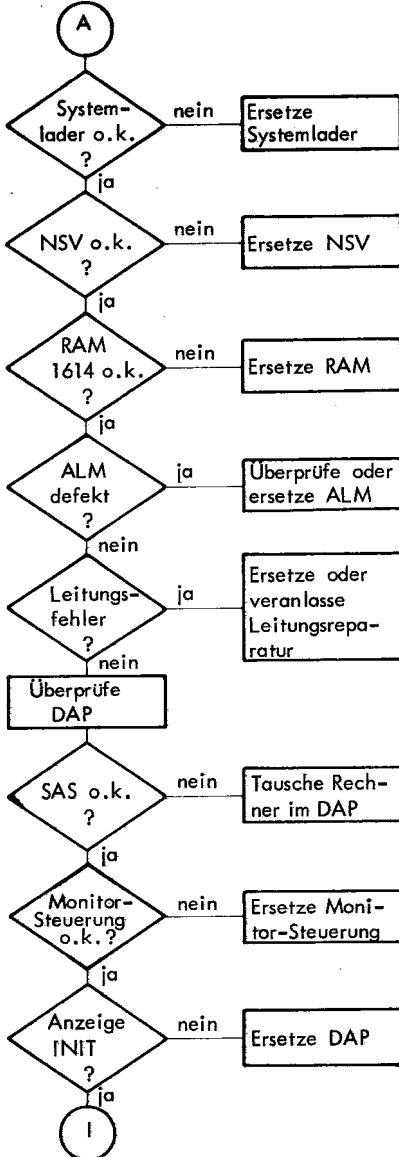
A

Systemlader o.k. ?
nein
Ersetze Systemlader
ja

NSV o.k. ?
nein
Ersetze NSV
ja

RAM 1614 o.k. ?
nein
Ersetze RAM
ja

ALM defekt ?
ja
Überprüfe oder ersetze ALM
nein

Leitungsfehler ?
ja
Ersetze oder veranlasse Leitungsreparatur
nein

Überprüfe DAP

SAS o.k. ?
nein
Tausche Rechner im DAP
ja

Monitor-Steuerung o.k.?
nein
Ersetze Monitor-Steuerung
ja

Anzeige INIT ?
nein
Ersetze DAP
ja

I